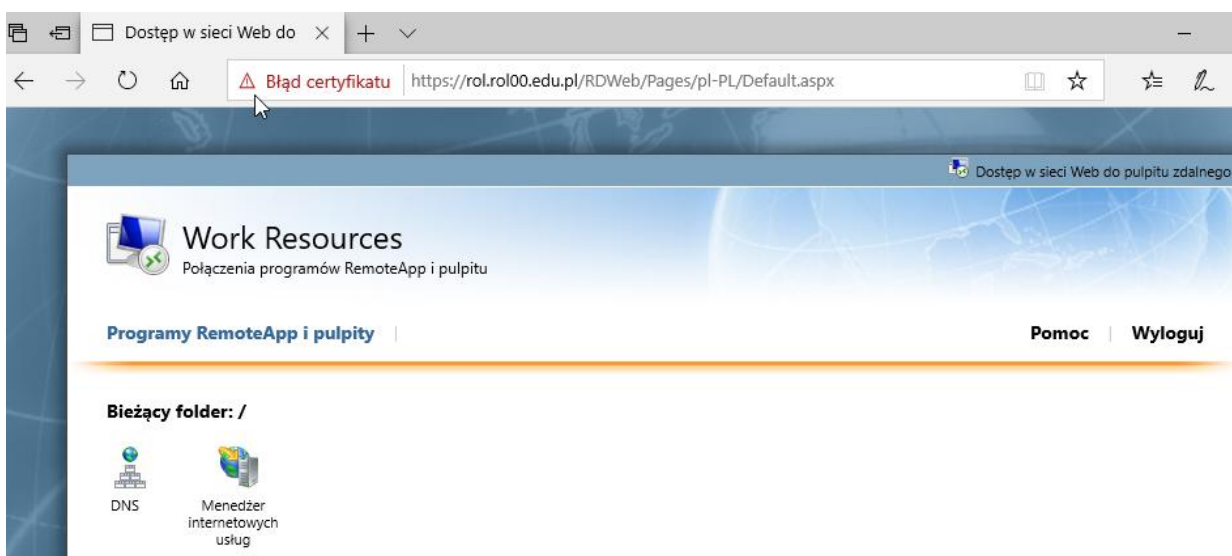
Dostęp w sieci Web do

Błąd certyfikatu https://rol.rol00.edu.pl/RDWeb/Pages/pl-PL/Default.aspx

Dostęp w sieci Web do pulpitu zdalnego

Work Resources
Połączenia programów RemoteApp i pulpitu

Programy RemoteApp i pulpity

Pomoc | Wyloguj

Bieżący folder: /

DNS

Menedżer internetowych usług